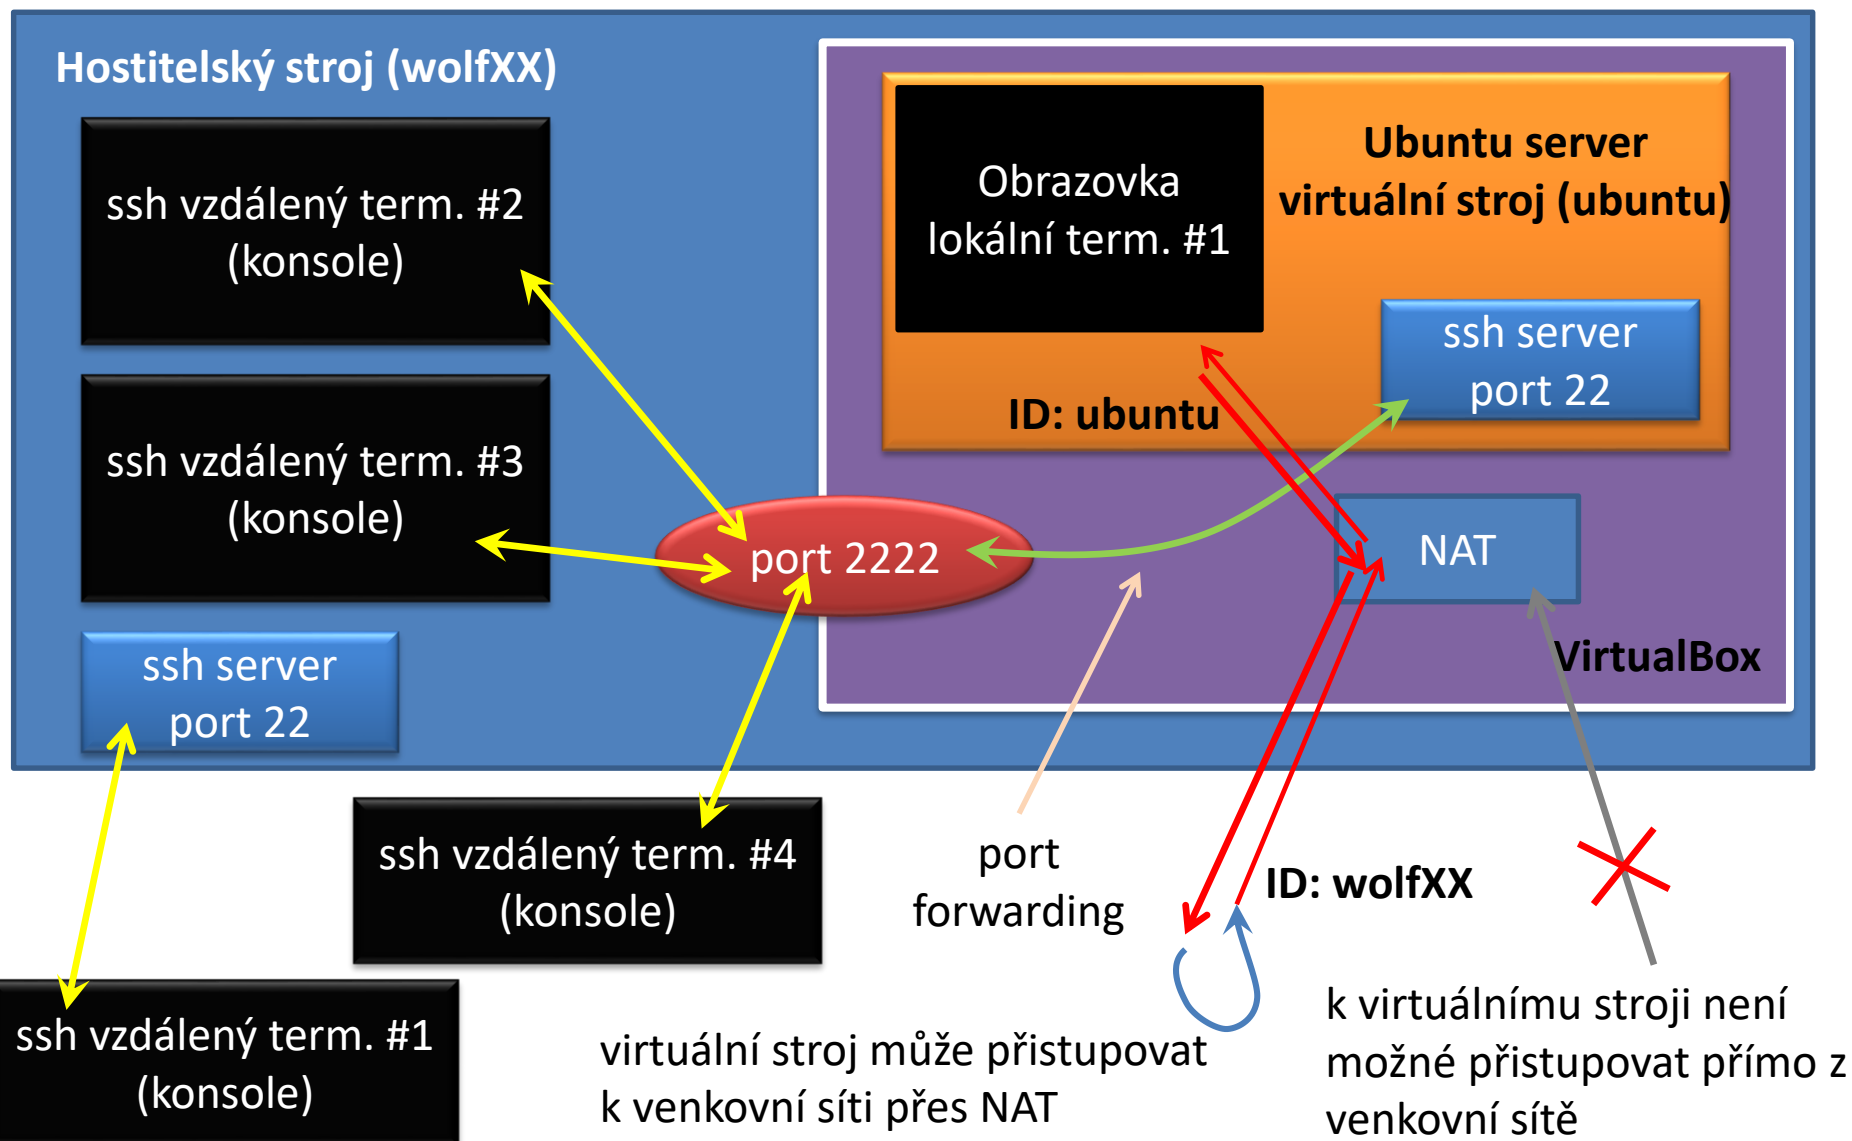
Hostitelský stroj (wolfXX)

ssh vzdálený term. #2 (konsole)

ssh vzdálený term. #3 (konsole)

ssh server port 22

Obrazovka lokální term. #1

Ubuntu server virtuální stroj (ubuntu)

ssh server port 22

ID: ubuntu

port 2222

NAT

VirtualBox

ssh vzdálený term. #4 (konsole)

port forwarding

ID: wolfXX

ssh vzdálený term. #1 (konsole)

virtuální stroj může přistupovat k venkovní síti přes NAT

k virtuálnímu stroji není možné přistupovat přímo z venkovní sítě